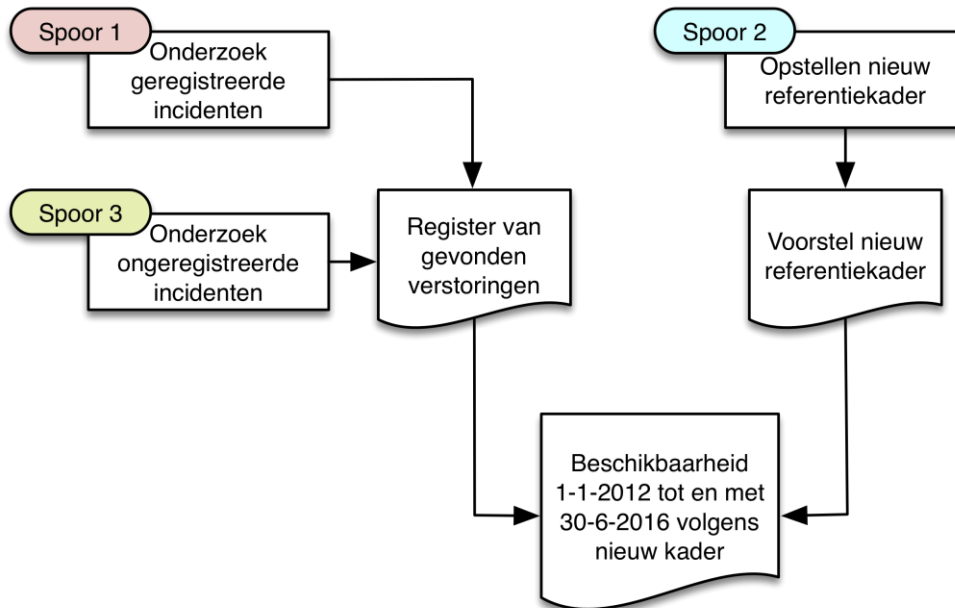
Spoor 1

Onderzoek geregistreerde incidenten

Spoor 2

Opstellen nieuw referentiekader

Spoor 3

Onderzoek ongeregistreerde incidenten

Register van gevonden verstoringen

Voorstel nieuw referentiekader

Beschikbaarheid 1-1-2012 tot en met 30-6-2016 volgens nieuw kader